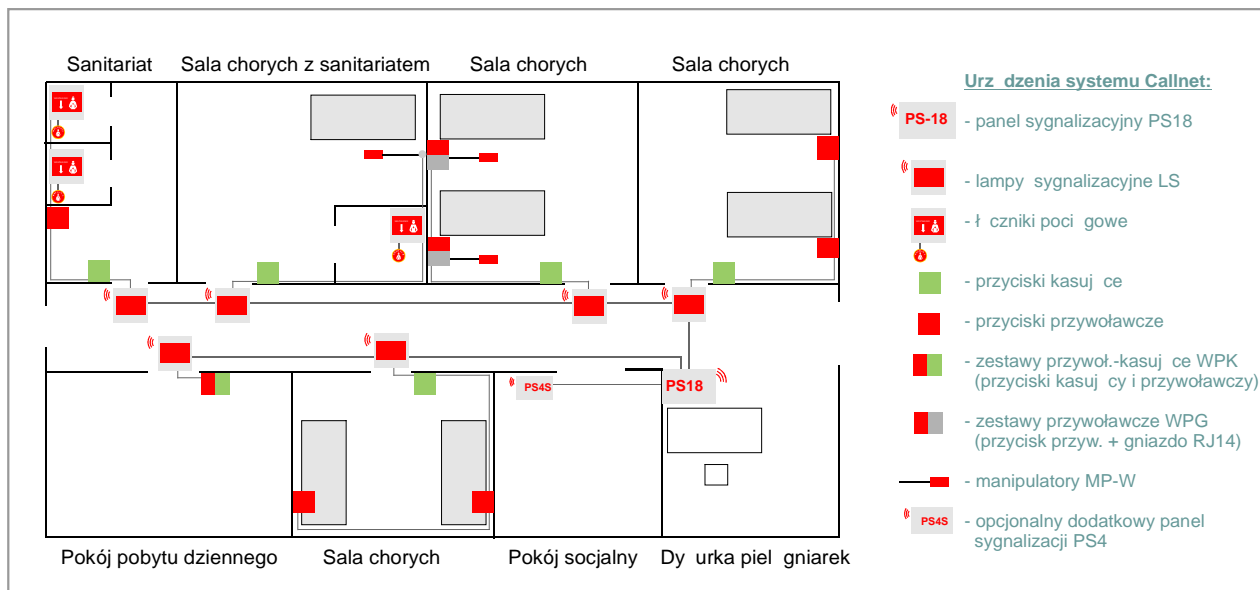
Sanitariat

Sala chorych z sanitariatem

Sala chorych

Sala chorych

PS4S

PS18

Pokój pobytu dziennego

Sala chorych

Pokój socjalny

Dy urka piel gniarek

Urz dzenia systemu Callnet:

PS-18 - panel sygnalizacyjny PS18

- lampy sygnalizacyjne LS

- ł czniki poci gowe

- przyciski kasuj ce

- przyciski przywoławcze

- zestawy przywoł.-kasuj ce WPK (przyciski kasuj cy i przywoławczy)

- zestawy przywoławcze WPG (przycisk przyw. + gniazdo RJ14)

- manipulatory MP-W

PS4S - opcjonalny dodatkowy panel sygnalizacji PS4